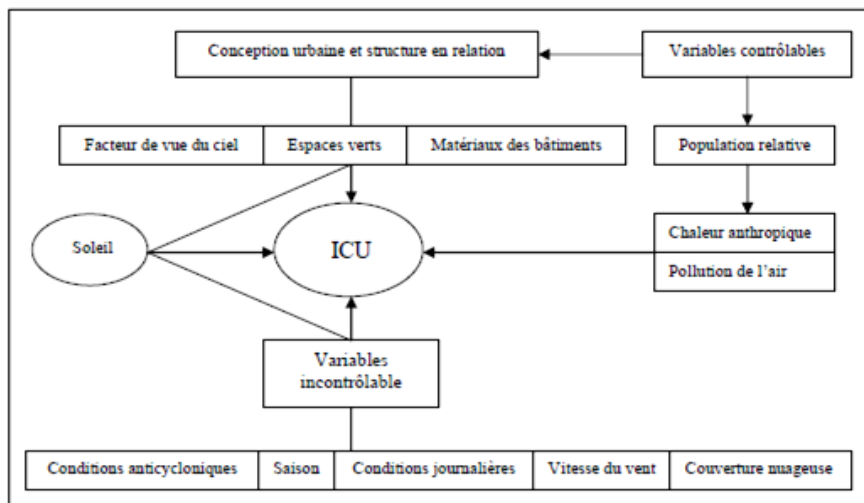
Conception urbaine et structure en relation

Variables contrôlables

Facteur de vue du ciel

Espaces verts

Matériaux des bâtiments

Population relative

Soleil

ICU

Chaleur anthropique

Pollution de l'air

Variables incontrôlable

Conditions anticycloniques

Saison

Conditions journalières

Vitesse du vent

Couverture nuageuse